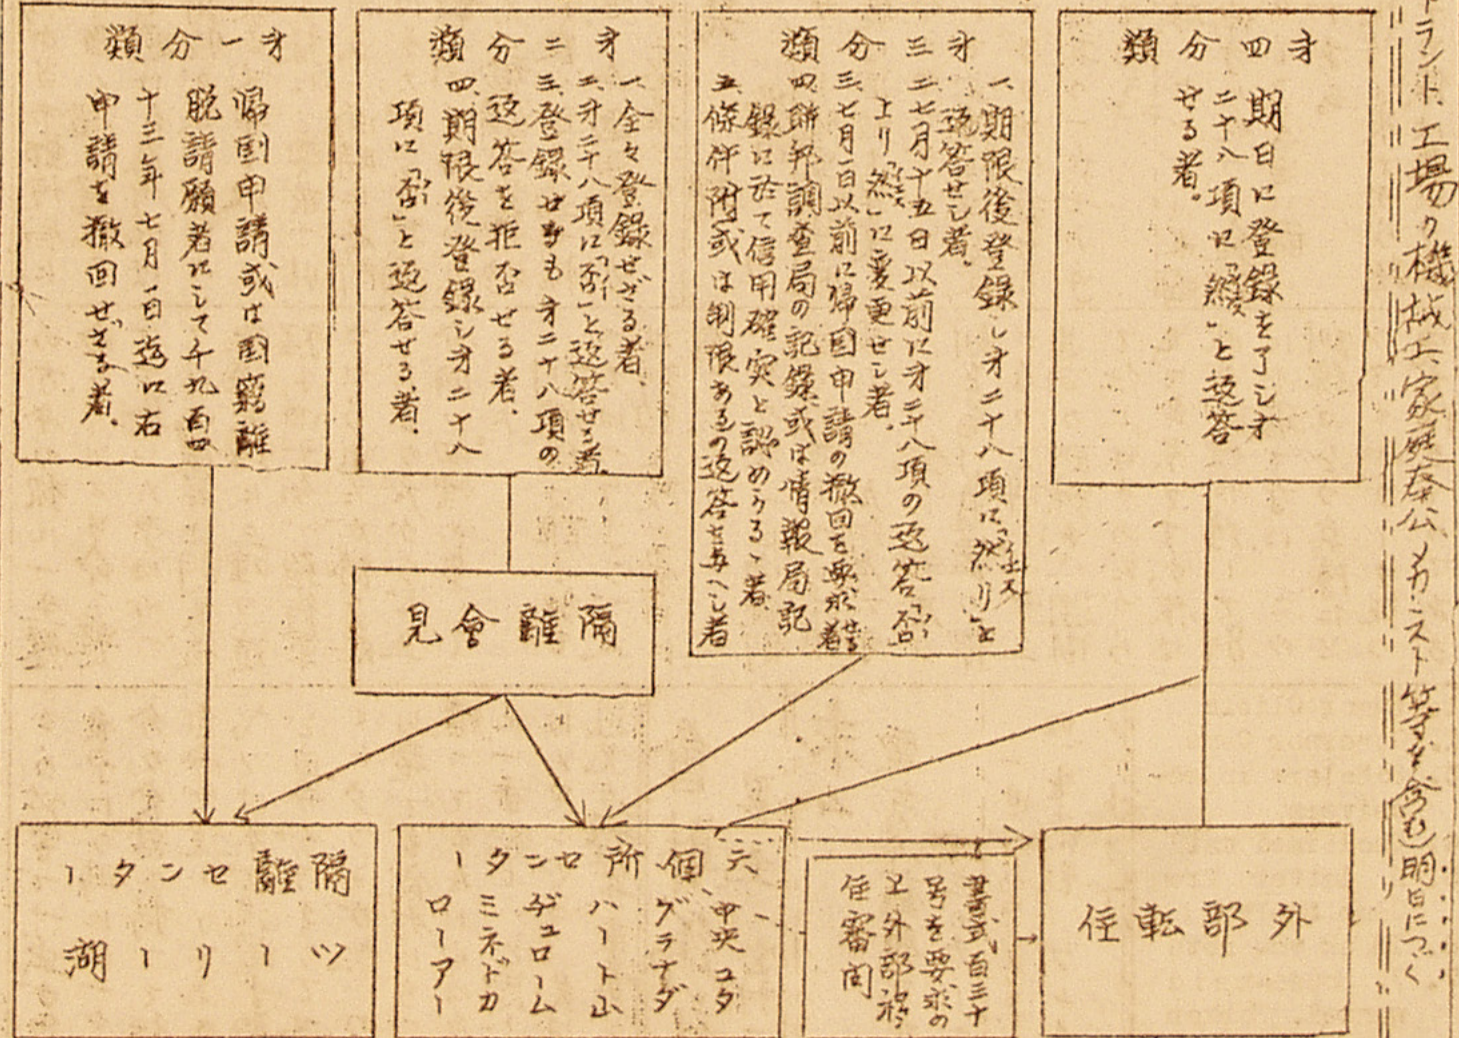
第一分類

帰国申請或は国籍離脱請願者にして千九百四十三年七月一日迄に右申請を撤回せざる者。

第二分類

一 全々登録せざる者。
二 第二十八項に「否」と返答せる者。
三 登録せるも第二十八項の返答を拒否せる者。
四 期限後登録し第二十八項に「否」と返答せる者。

第三分類

一 期限後登録し第二十八項に然りと返答せし者。
二 七月十五日以前に第二十八項の返答「否」より「然」に変更せし者。
三 七月一日以前に帰国申請の撤回を要求せる者。
四 錦邦調査局の記録に於て信用確実と認めらるゝ者。
五 條件附或は制限ある返答を与へし者

第四分類

期日に登録を了し第二十八項に「然」と返答せる者。

隔離會見

隔離センター
ツーリー湖

六個所
中央ユタ
グラナダ
ハート山
ローアー
ミネドカ
ロンデュローム
ター

書式百三十号を要求の上外部移住審問

外部転任

トランド工場ク機械工家庭奉公カニスト等を含む)明日につづく